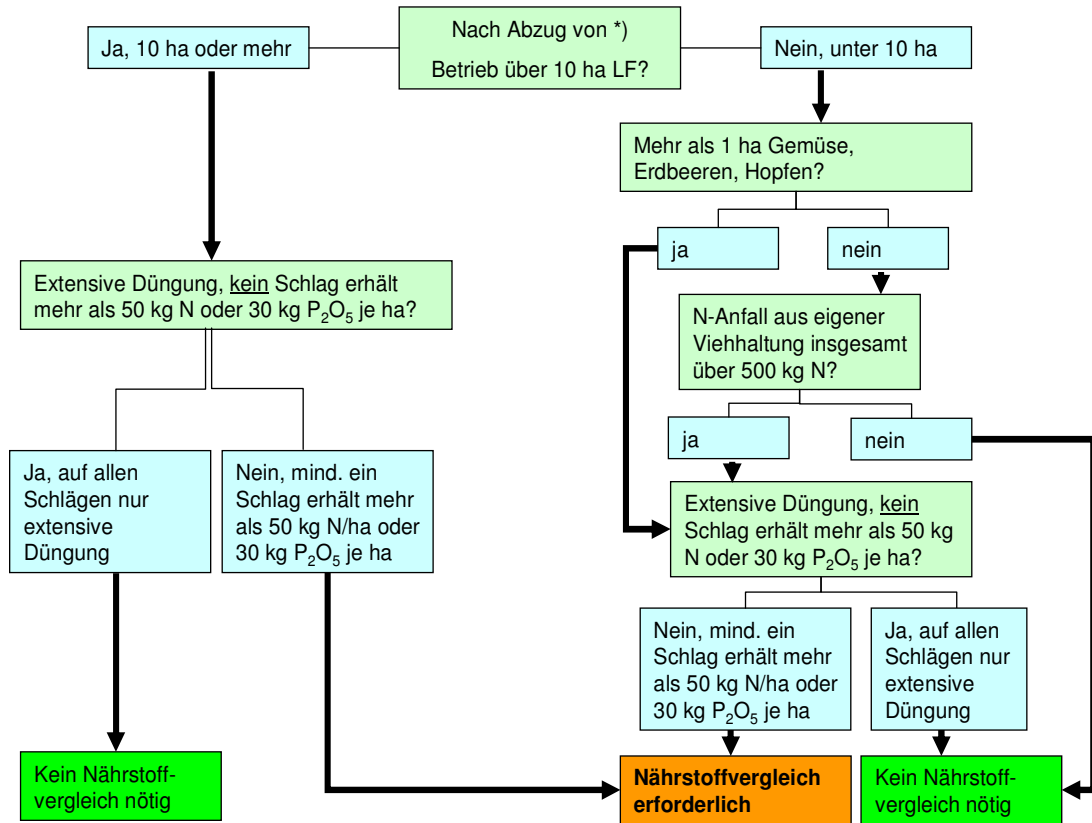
Nach Abzug von *)

Betrieb über 10 ha LF?

Ja, 10 ha oder mehr

Nein, unter 10 ha

Mehr als 1 ha Gemüse, Erdbeeren, Hopfen?

ja

nein

Extensive Düngung, kein Schlag erhält mehr als 50 kg N oder 30 kg $P_2O_5$ je ha?

N-Anfall aus eigener Viehhaltung insgesamt über 500 kg N?

ja

nein

Ja, auf allen Schlägen nur extensive Düngung

Nein, mind. ein Schlag erhält mehr als 50 kg N/ha oder 30 kg $P_2O_5$ je ha

Extensive Düngung, kein Schlag erhält mehr als 50 kg N oder 30 kg $P_2O_5$ je ha?

Nein, mind. ein Schlag erhält mehr als 50 kg N/ha oder 30 kg $P_2O_5$ je ha

Ja, auf allen Schlägen nur extensive Düngung

Kein Nährstoffvergleich nötig

Nährstoffvergleich erforderlich

Kein Nährstoffvergleich nötig